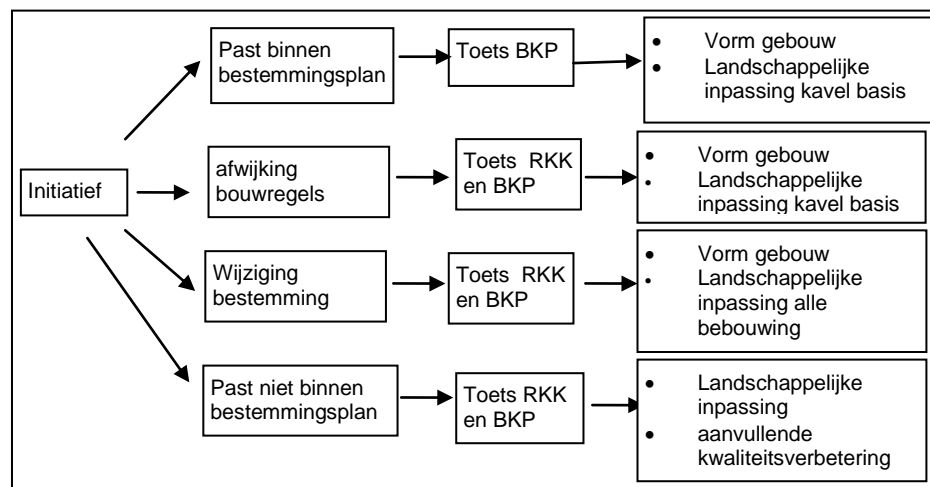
Initiatief

Past binnen bestemmingsplan

Toets BKP

- Vorm gebouw
- Landschappelijke inpassing kavel basis

afwijking bouwregels

Toets RKK en BKP

- Vorm gebouw
- Landschappelijke inpassing kavel basis

Wijziging bestemming

Toets RKK en BKP

- Vorm gebouw
- Landschappelijke inpassing alle bebouwing

Past niet binnen bestemmingsplan

Toets RKK en BKP

- Landschappelijke inpassing
- aanvullende kwaliteitsverbetering